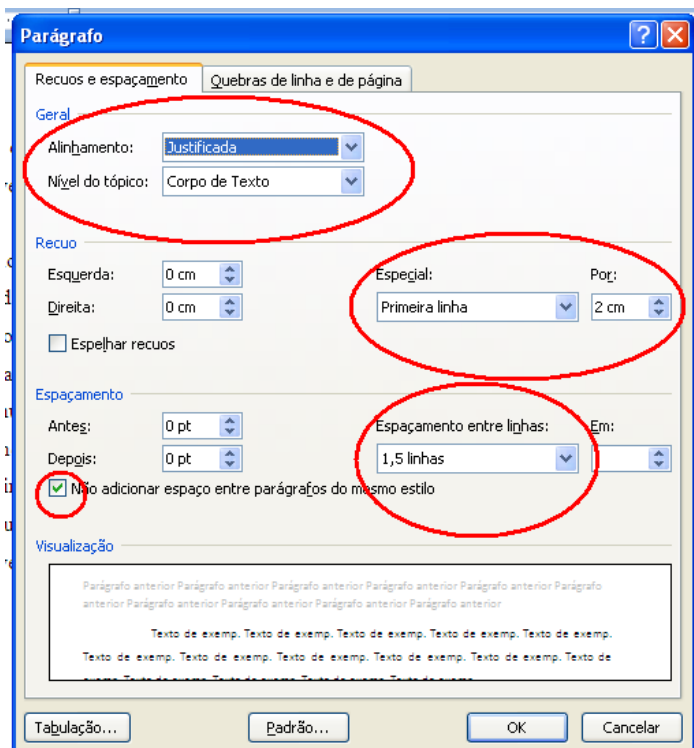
Parágrafo

Recuos e espaçamento | Quebras de linha e de página

Geral
Alinhamento: Justificada
Nível do tópico: Corpo de Texto

Recuo
Esquerda: 0 cm
Direita: 0 cm
Especial: Primeira linha
Por: 2 cm
Espelhar recuos

Espaçamento
Antes: 0 pt
Depois: 0 pt
Espaçamento entre linhas: 1,5 linhas
Em:
Não adicionar espaço entre parágrafos do mesmo estilo

Visualização

Parágrafo anterior Parágrafo anterior Parágrafo anterior Parágrafo anterior Parágrafo anterior Parágrafo anterior Parágrafo anterior Parágrafo anterior Parágrafo anterior Parágrafo anterior

Texto de exemp. Texto de exemp. Texto de exemp. Texto de exemp. Texto de exemp. Texto de exemp. Texto de exemp. Texto de exemp. Texto de exemp. Texto de exemp. Texto de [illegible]

Tabulação... Padrão... OK Cancelar